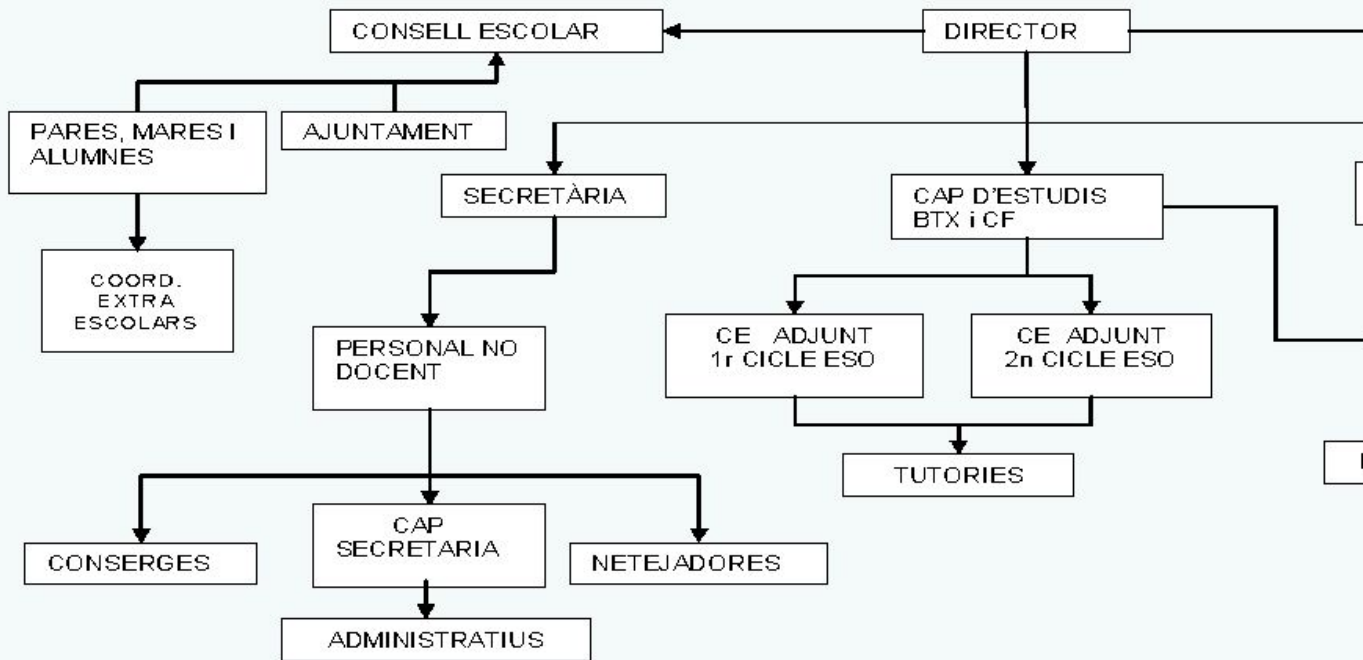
CONSELL ESCOLAR

DIRECTOR

PARES, MARES I ALUMNES

AJUNTAMENT

SECRETÀRIA

CAP D'ESTUDIS BTX i CF

COORD. EXTRA ESCOLARS

PERSONAL NO DOCENT

CE ADJUNT 1r CICLE ESO

CE ADJUNT 2n CICLE ESO

TUTORIES

CONSERGES

CAP SECRETARIA

NETEJADORES

ADMINISTRATIUS